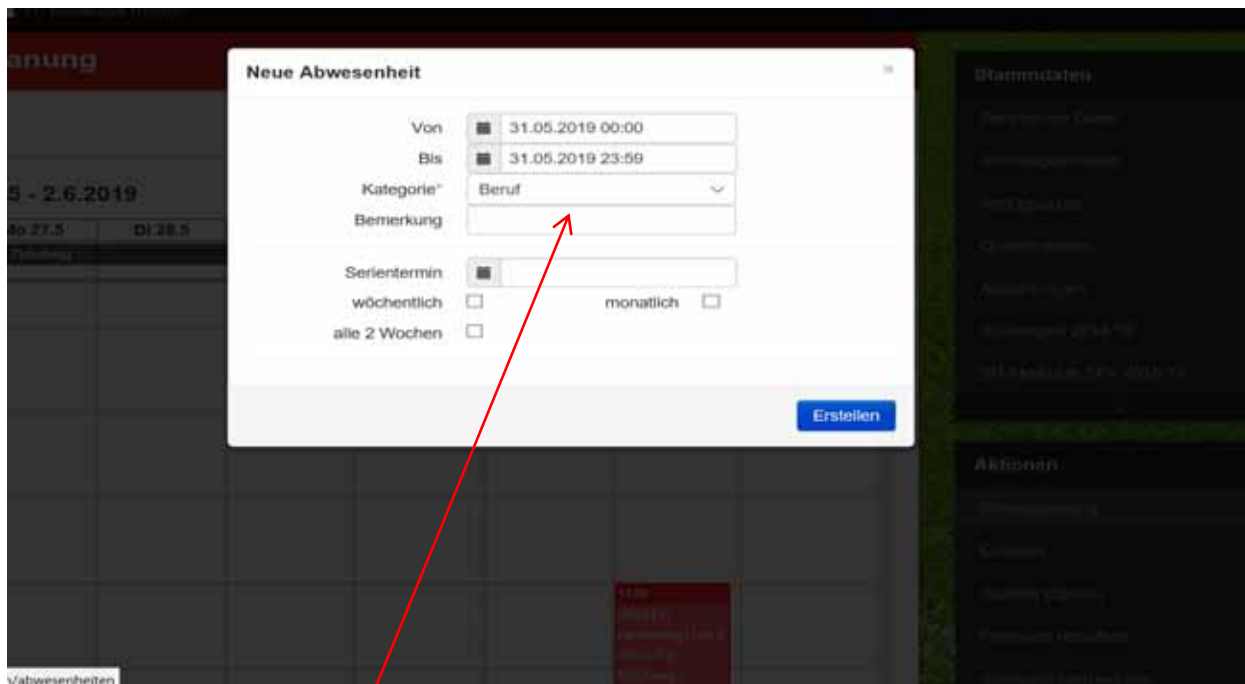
nung

5 - 2.6.2019

Mo 27.5 Di 28.5

Neue Abwesenheit ×

Von 31.05.2019 00:00
Bis 31.05.2019 23:59
Kategorie* Beruf
Bemerkung

Serientermin
wöchentlich monatlich
alle 2 Wochen

Erstellen

Stammdaten

Aktionen

Vabwesenheiten